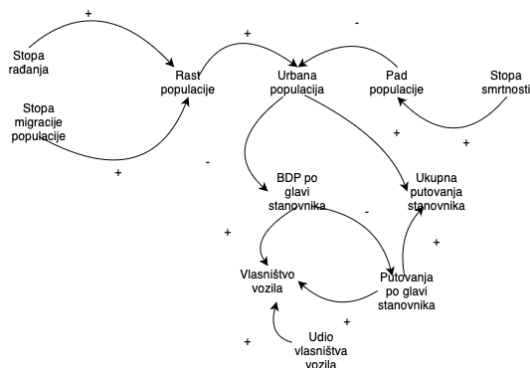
+

Stopa rađanja

Rast populacije

Stopa migracije populacije

+

+

Urbana populacija

-

Pad populacije

Stopa smrtnosti

+

-

+

BDP po glavi stanovnika

Ukupna putovanja stanovnika

-

+

+

Vlasništvo vozila

Putovanja po glavi stanovnika

+

+

Udio vlasništva vozila